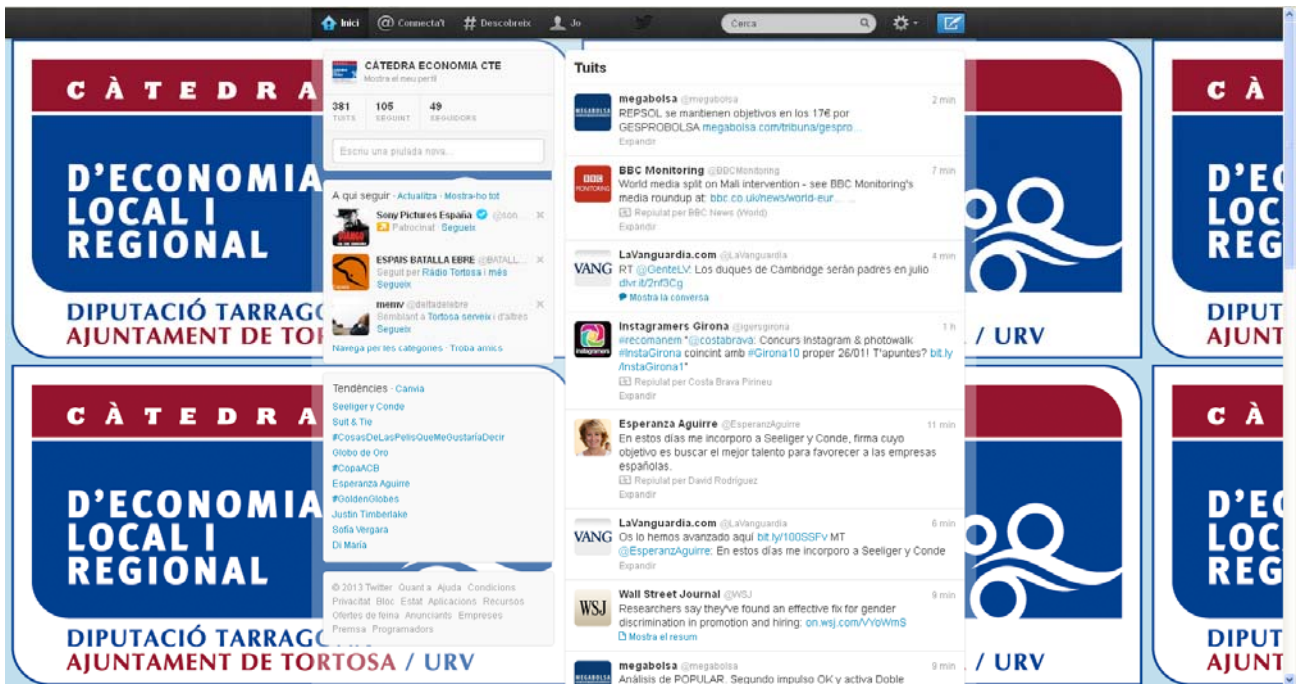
Inici @ Connecta't # Descobreix Jo

Cerca

CÀTEDRA ECONOMIA CTE
Mostra el meu perfil

381 TUITS 105 SEGUINT 49 SEGUIDORS

Escriu una piulada nova...

A qui seguir · Actualitza · Mostra-ho tot

Sony Pictures España @son...
Patrocinat · Segueix

ESPAIS BATALLA EBRE @BATALL...
Seguit per Ràdio Tortosa i més
Segueix

memv @deltadelebre
Semblant a Tortosa serveix i d'altres
Segueix

Navega per les categories · Troba amics

Tendències · Canvia
Seeliger y Conde
Suit & Tie
#CosasDeLasPelisQueMeGustaríaDecir
Globo de Oro
#CopaACB
Esperanza Aguirre
#GoldenGlobes
Justin Timberlake
Sofía Vergara
Di María

© 2013 Twitter Quant a Ajuda Condicions Privacitat Bloc Estat Aplicacions Recursos Ofertes de feina Anunciants Empreses Premsa Programadors

Tuits

megabolsa @megabolsa 2 min
REPSOL se mantienen objetivos en los 17€ por GESPROBOLSA megabolsa.com/tribuna/gespro...
Expandir

BBC Monitoring @BBCMonitoring 7 min
World media split on Mali intervention - see BBC Monitoring's media roundup at: bbc.co.uk/news/world-eur...
Repiulat per BBC News (World)
Expandir

LaVanguardia.com @LaVanguardia 4 min
RT @GenteLV: Los duques de Cambridge serán padres en julio dlvr.it/2nf3Cg
Mostra la conversa

Instagramers Girona @igersgirona 1 h
#recomanem "@costabrava: Concurs Instagram & photowalk #InstaGirona coincint amb #Girona10 proper 26/01! T'apuntes? bit.ly/InstaGirona1"
Repiulat per Costa Brava Pirineu
Expandir

Esperanza Aguirre @EsperanzAguirre 11 min
En estos días me incorporo a Seeliger y Conde, firma cuyo objetivo es buscar el mejor talento para favorecer a las empresas españolas.
Repiulat per David Rodríguez
Expandir

LaVanguardia.com @LaVanguardia 6 min
Os lo hemos avanzado aquí bit.ly/100SSFv MT @EsperanzAguirre: En estos días me incorporo a Seeliger y Conde
Expandir

Wall Street Journal @WSJ 9 min
Researchers say they've found an effective fix for gender discrimination in promotion and hiring: on.wsj.com/VYbWmS
Mostra el resum

megabolsa @megabolsa 9 min
Análisis de POPULAR. Segundo impulso OK y activa Doble

CÀTEDRA D'ECONOMIA LOCAL I REGIONAL
DIPUTACIÓ TARRAGONA
AJUNTAMENT DE TORTOSA / URV